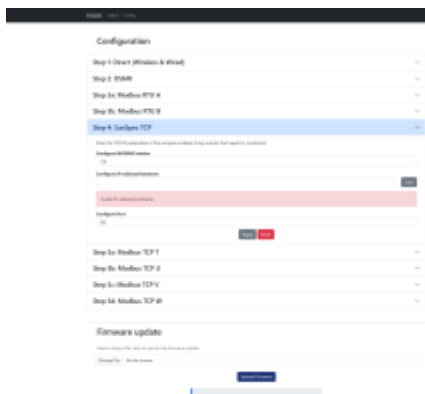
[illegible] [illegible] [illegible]

Configuration

Step 1: Direct (Wireless & Wired)

Step 2: DSMR

Step 3a: Modbus RTU A

Step 3b: Modbus RTU B

Step 4: SunSpec TCP

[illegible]

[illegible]

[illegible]

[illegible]

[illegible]

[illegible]

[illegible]

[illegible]

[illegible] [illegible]

Step 5a: Modbus TCP T

Step 5b: Modbus TCP U

Step 5c: Modbus TCP V

Step 5d: Modbus TCP W

Firmware update

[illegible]

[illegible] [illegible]

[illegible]